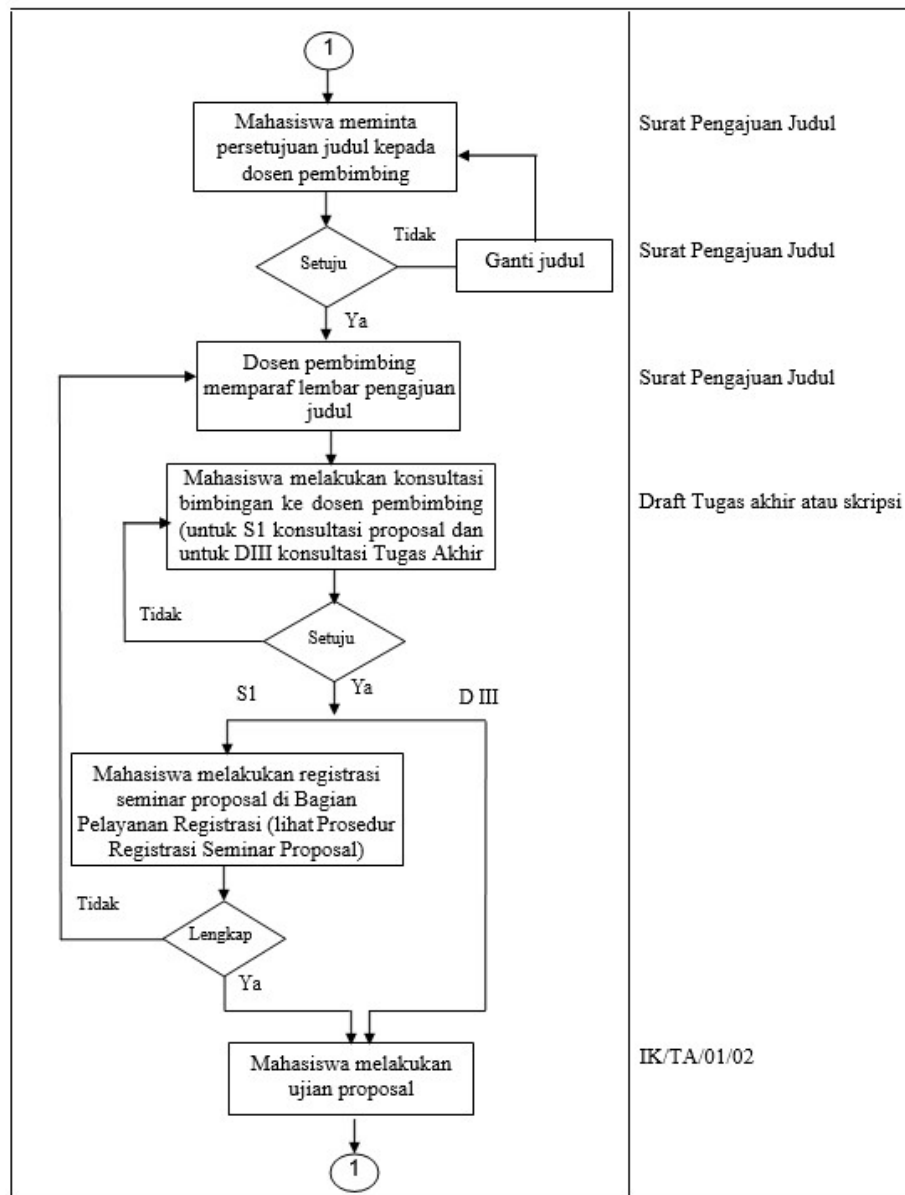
1

Mahasiswa meminta persetujuan judul kepada dosen pembimbing

Surat Pengajuan Judul

Setuju

Tidak

Ganti judul

Surat Pengajuan Judul

Ya

Dosen pembimbing memparaf lembar pengajuan judul

Surat Pengajuan Judul

Mahasiswa melakukan konsultasi bimbingan ke dosen pembimbing (untuk S1 konsultasi proposal dan untuk DIII konsultasi Tugas Akhir

Draft Tugas akhir atau skripsi

Tidak

Setuju

S1

Ya

D III

Mahasiswa melakukan registrasi seminar proposal di Bagian Pelayanan Registrasi (lihat Prosedur Registrasi Seminar Proposal)

Tidak

Lengkap

Ya

Mahasiswa melakukan ujian proposal

IK/TA/01/02

1